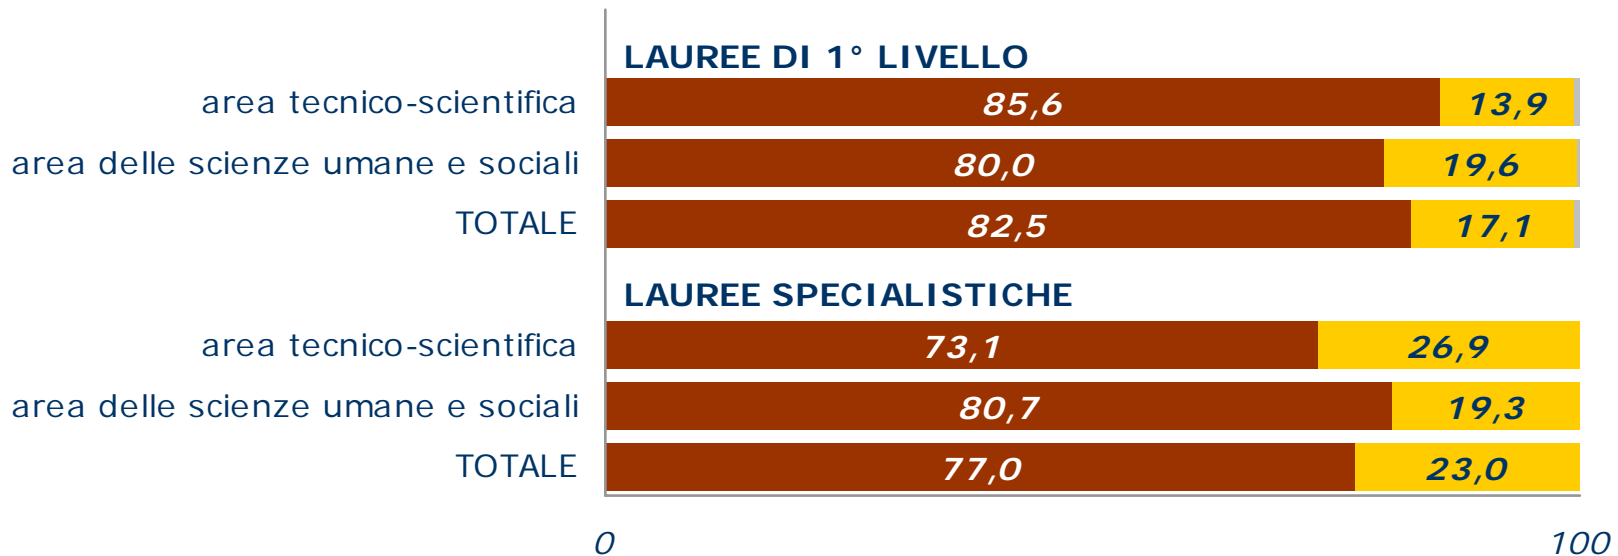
LAUREE DI 1° LIVELLO

area tecnico-scientifica 85,6 13,9

area delle scienze umane e sociali 80,0 19,6

TOTALE 82,5 17,1

LAUREE SPECIALISTICHE

area tecnico-scientifica 73,1 26,9

area delle scienze umane e sociali 80,7 19,3

TOTALE 77,0 23,0

0 100